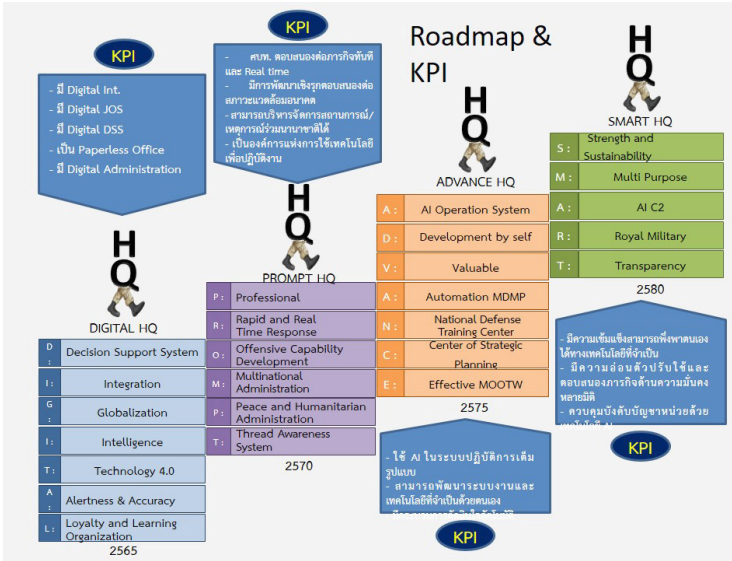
Roadmap & KPI

KPI

- มี Digital Int.
- มี Digital JOS
- มี Digital DSS
- เป็น Paperless Office
- มี Digital Administration

HQ

DIGITAL HQ

| D: | Decision Support System |
|---|---|
| I: | Integration |
| G: | Globalization |
| I: | Intelligence |
| T: | Technology 4.0 |
| A: | Alertness & Accuracy |
| L: | Loyalty and Learning Organization |

2565

KPI

- ศบท. ตอบสนองต่อภารกิจทันทีและ Real time
- มีการพัฒนาเชิงรุกตอบสนองต่อสภาวะแวดล้อมอนาคต
- สามารถบริหารจัดการสถานการณ์/เหตุการณ์ร่วมนานาชาติได้
- เป็นองค์การแห่งการใช้เทคโนโลยีเพื่อปฏิบัติงาน

HQ

PROMPT HQ

| P: | Professional |
|---|---|
| R: | Rapid and Real Time Response |
| O: | Offensive Capability Development |
| M: | Multinational Administration |
| P: | Peace and Humanitarian Administration |
| T: | Thread Awareness System |

2570

HQ

ADVANCE HQ

| A: | AI Operation System |
|---|---|
| D: | Development by self |
| V: | Valuable |
| A: | Automation MDMP |
| N: | National Defense Training Center |
| C: | Center of Strategic Planning |
| E: | Effective MOOTW |

2575

- ใช้ AI ในระบบปฏิบัติการเต็มรูปแบบ
- สามารถพัฒนาระบบงานและเทคโนโลยีที่จำเป็นด้วยตนเอง
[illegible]

KPI

HQ

SMART HQ

| S: | Strength and Sustainability |
|---|---|
| M: | Multi Purpose |
| A: | AI C2 |
| R: | Royal Military |
| T: | Transparency |

2580

- มีความเข้มแข็งสามารถพึ่งพาตนเองได้ทางเทคโนโลยีที่จำเป็น
- มีความอ่อนตัวปรับใช้และตอบสนองภารกิจด้านความมั่นคงหลายมิติ
- ควบคุมบังคับบัญชาหน่วยด้วย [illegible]

KPI